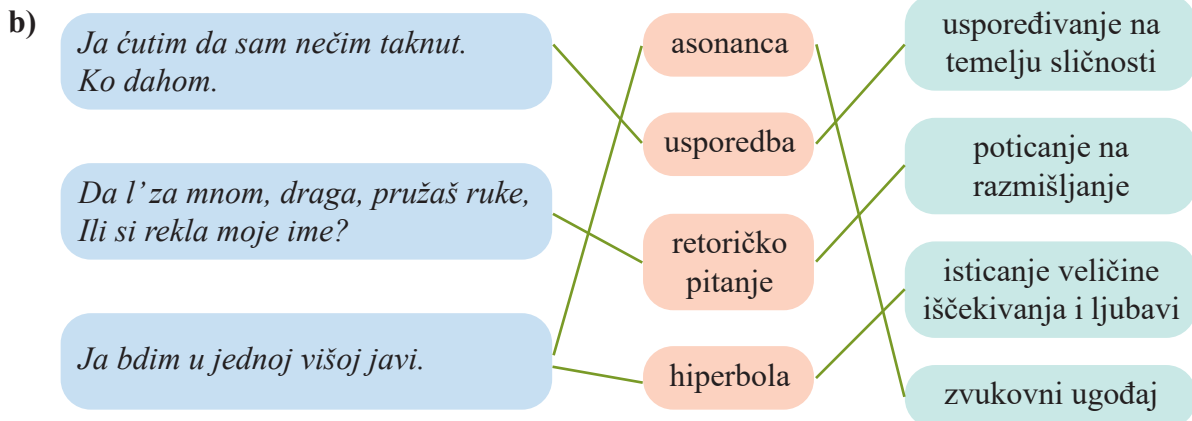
b)

Ja ćutim da sam nečim taknut.
Ko dahom.

Da l' za mnom, draga, pružaš ruke,
Ili si rekla moje ime?

Ja bdim u jednoj višoj javi.

asonanca

usporedba

retoričko pitanje

hiperbola

uspoređivanje na temelju sličnosti

poticanje na razmišljanje

isticanje veličine iščekivanja i ljubavi

zvukovni ugođaj